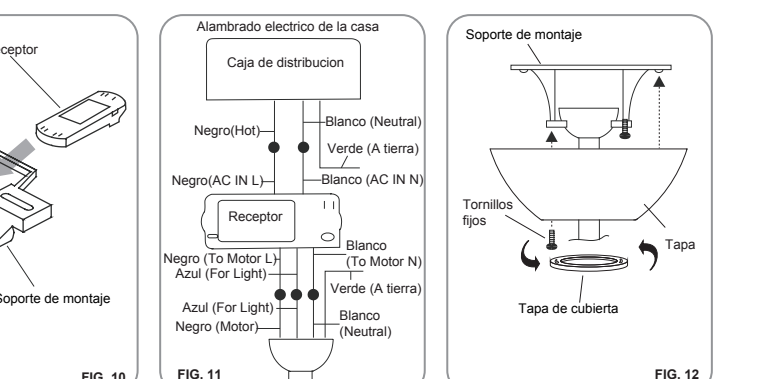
eceptor

Soporte de montaje

FIG. 10

Alambrado electrico de la casa

Caja de distribucion

Negro(Hot)

Blanco (Neutral)

Verde (A tierra)

Negro(AC IN L)

Blanco (AC IN N)

Receptor

Negro (To Motor L)

Azul (For Light)

Blanco (To Motor N)

Verde (A tierra)

Azul (For Light)

Negro (Motor)

Blanco (Neutral)

FIG. 11

Soporte de montaje

Tornillos fijos

Tapa

Tapa de cubierta

FIG. 12